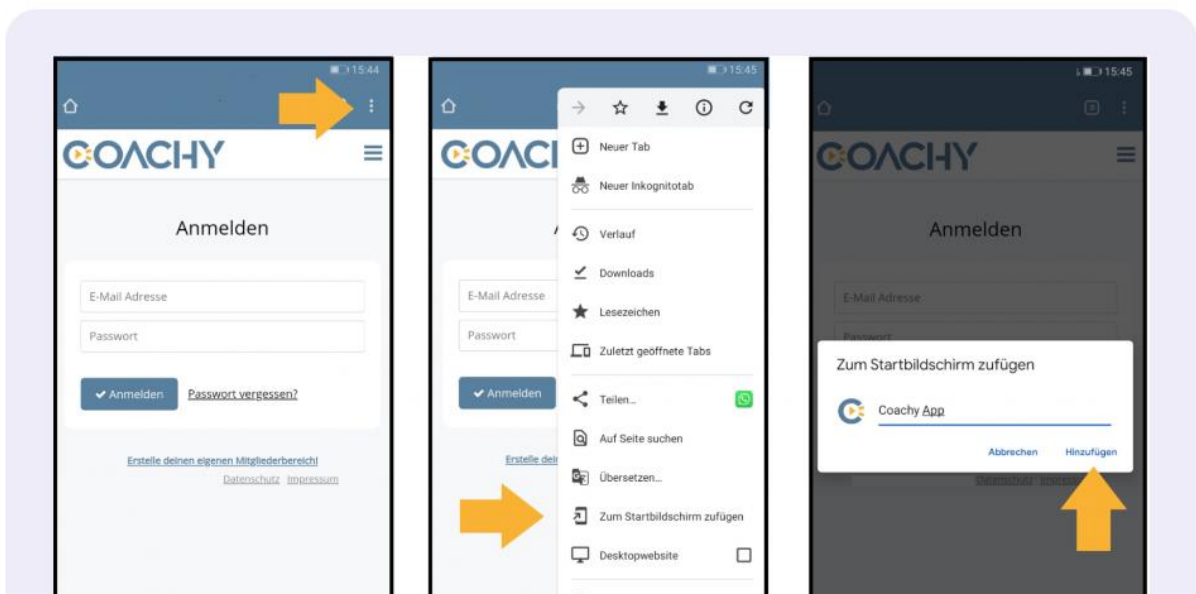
15:44

COACHY

Anmelden

E-Mail Adresse

Passwort

Anmelden

Passwort vergessen?

Erstelle deinen eigenen Mitgliederbereich!

Datenschutz Impressum

15:45

COACHY

E-Mail Adresse

Passwort

Anmelden

Erstelle dein

Neuer Tab

Neuer Inkognitotab

Verlauf

Downloads

Lesezeichen

Zuletzt geöffnete Tabs

Teilen...

Auf Seite suchen

Übersetzen...

Zum Startbildschirm zufügen

Desktopwebsite

15:45

COACHY

Anmelden

E-Mail Adresse

Passwort

Zum Startbildschirm zufügen

Coachy App

Abbrechen

Hinzufügen

Datenschutz Impressum